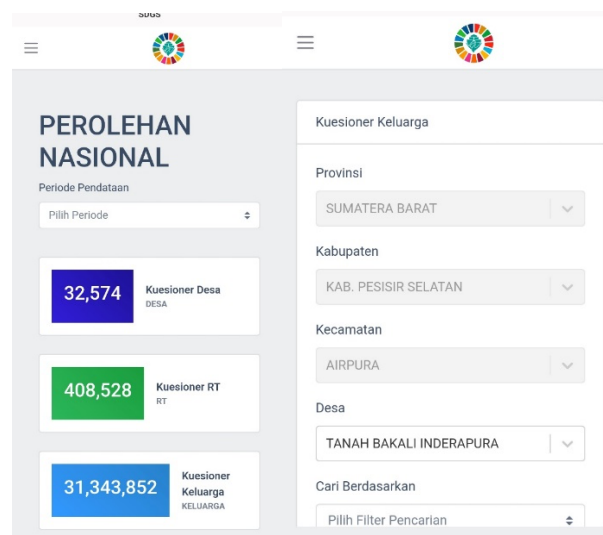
SDGS

PEROLEHAN NASIONAL

Periode Pendataan

Pilih Periode

32,574 Kuesioner Desa DESA

408,528 Kuesioner RT RT

31,343,852 Kuesioner Keluarga KELUARGA

Kuesioner Keluarga

Provinsi

SUMATERA BARAT

Kabupaten

KAB. PESISIR SELATAN

Kecamatan

AIRPURA

Desa

TANAH BAKALI INDERAPURA

Cari Berdasarkan

Pilih Filter Pencarian